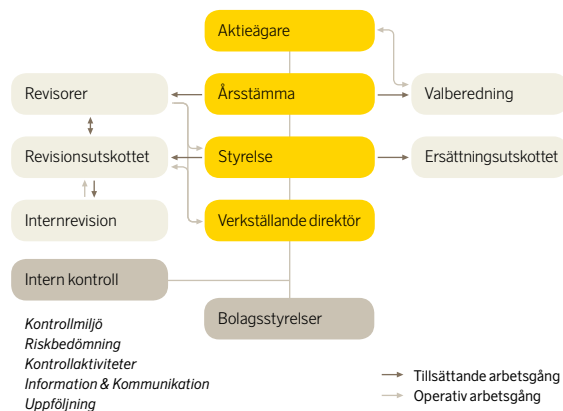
Aktieägare

Revisorer

Årsstämma

Valberedning

Revisionsutskottet

Styrelse

Ersättningsutskottet

Internrevision

Verkställande direktör

Intern kontroll

Bolagsstyrelser

Kontrollmiljö
Riskbedömning
Kontrollaktiviteter
Information & Kommunikation
Uppföljning

Tillsättande arbetsgång
Operativ arbetsgång